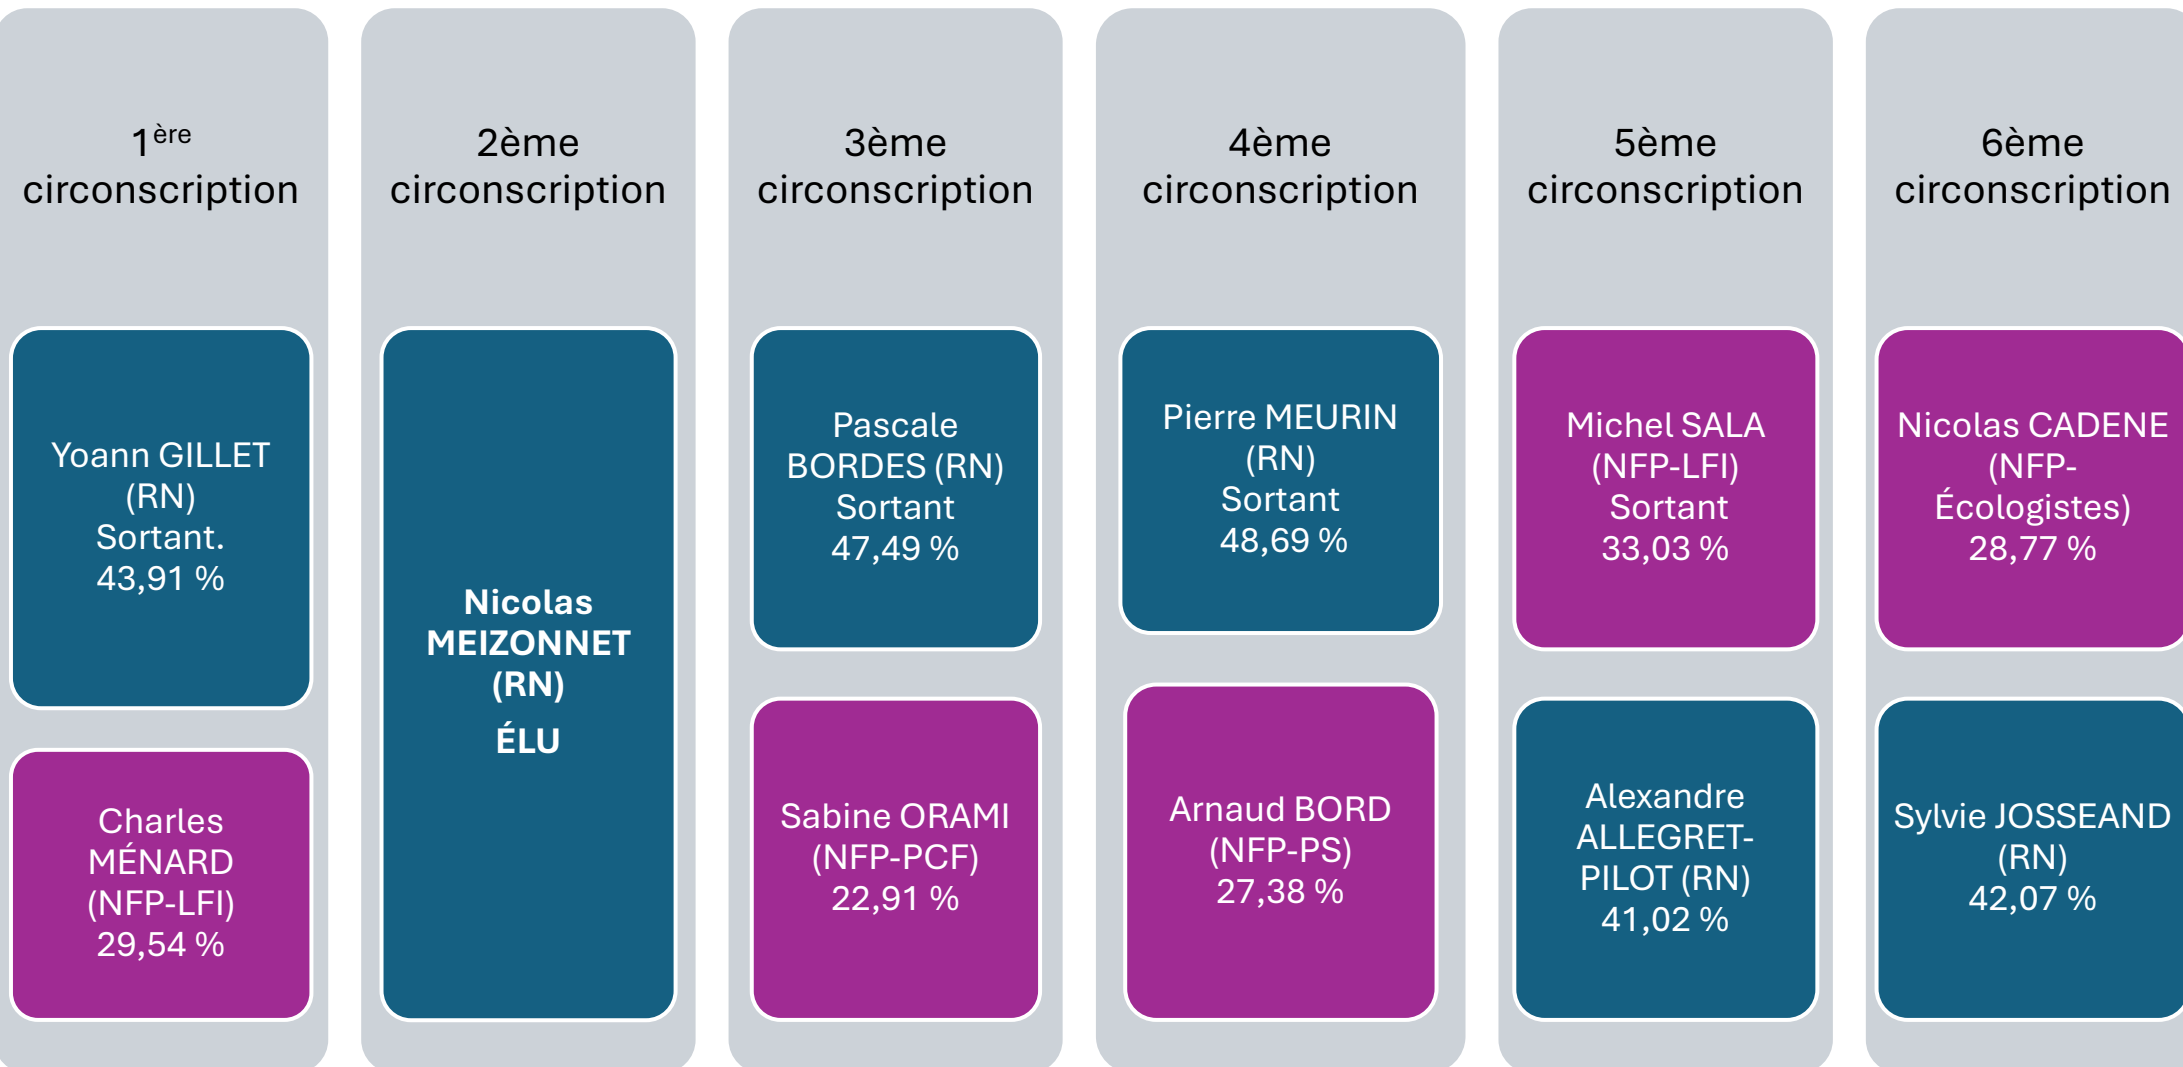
1$^{ère}$ circonscription

Yoann GILLET (RN) Sortant. 43,91 %

Charles MÉNARD (NFP-LFI) 29,54 %

2ème circonscription

**Nicolas MEIZONNET (RN)**

**ÉLU**

3ème circonscription

Pascale BORDES (RN) Sortant 47,49 %

Sabine ORAMI (NFP-PCF) 22,91 %

4ème circonscription

Pierre MEURIN (RN) Sortant 48,69 %

Arnaud BORD (NFP-PS) 27,38 %

5ème circonscription

Michel SALA (NFP-LFI) Sortant 33,03 %

Alexandre ALLEGRET-PILOT (RN) 41,02 %

6ème circonscription

Nicolas CADENE (NFP-Écologistes) 28,77 %

Sylvie JOSSEAND (RN) 42,07 %